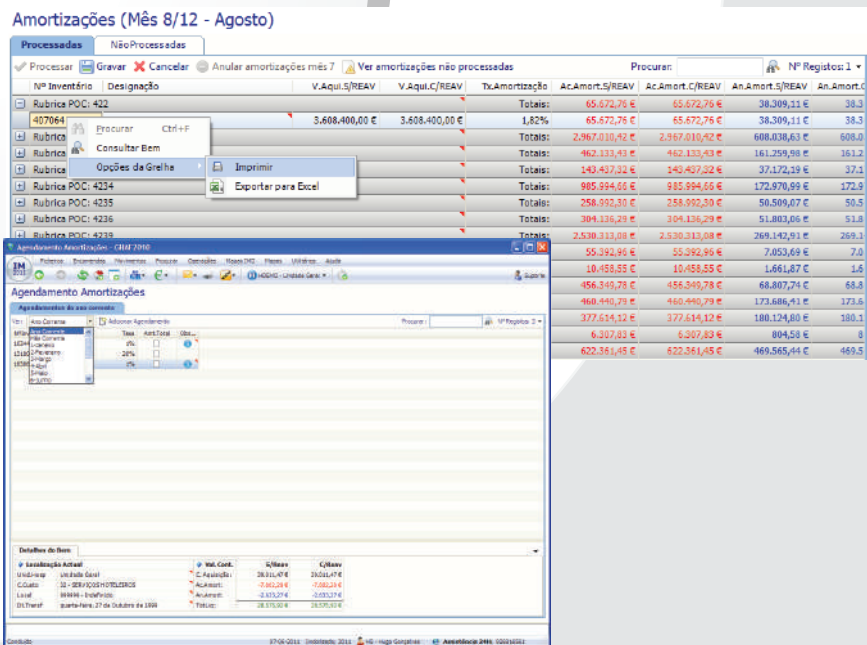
Amortizações (Mês 8/12 - Agosto)

Processadas | Não Processadas

Processar | Gravar | Cancelar | Anular amortizações mês 7 | Ver amortizações não processadas | Procurar: | Nº Registos: 1

| Nº Inventário | Designação | V.Aqui.S/REAV | V.Aqui.C/REAV | Tx.Amortização | Ac.Amort.S/REAV | Ac.Amort.C/REAV | An.Amort.S/REAV | An.Amort.C/REAV |
|---|---|---|---|---|---|---|---|---|
| Rubrica POC: 422 | | | | Totais: | 65.672,76 € | 65.672,76 € | 38.309,11 € | 38.3 |
| 407064 | | 3.608.400,00 € | 3.608.400,00 € | 1,82% | 65.672,76 € | 65.672,76 € | 38.309,11 € | 38.3 |
| Rubrica | | | | Totais: | 2.967.010,42 € | 2.967.010,42 € | 608.038,63 € | 608.0 |
| Rubrica | | | | Totais: | 462.133,43 € | 462.133,43 € | 161.259,98 € | 161.2 |
| Rubrica | | | | Totais: | 143.437,32 € | 143.437,32 € | 37.172,19 € | 37.1 |
| Rubrica POC: 4234 | | | | Totais: | 985.994,66 € | 985.994,66 € | 172.970,99 € | 172.9 |
| Rubrica POC: 4235 | | | | Totais: | 258.992,30 € | 258.992,30 € | 50.509,07 € | 50.5 |
| Rubrica POC: 4236 | | | | Totais: | 304.136,29 € | 304.136,29 € | 51.803,06 € | 51.8 |
| Rubrica POC: 4239 | | | | Totais: | 2.530.313,08 € | 2.530.313,08 € | 269.142,91 € | 269.1 |
| | | | | | 55.392,96 € | 55.392,96 € | 7.053,69 € | 7.0 |
| | | | | | 10.458,55 € | 10.458,55 € | 1.661,87 € | 1.6 |
| | | | | | 456.349,78 € | 456.349,78 € | 68.807,74 € | 68.8 |
| | | | | | 460.440,79 € | 460.440,79 € | 173.686,41 € | 173.6 |
| | | | | | 377.614,12 € | 377.614,12 € | 180.124,80 € | 180.1 |
| | | | | | 6.307,83 € | 6.307,83 € | 804,58 € | 8 |
| | | | | | 622.361,45 € | 622.361,45 € | 469.565,44 € | 469.5 |

Procurar Ctrl+F
Consultar Bem
Opções da Grelha
Imprimir
Exportar para Excel

Agendamento Amortizações - GHAF2010
Ficheiros Encomendas Movimentos Procurar Operações Mapas/IMI Mapas Utilitários Ajuda
Suporte
Agendamento Amortizações
Agendamentos do ano corrente
Ver: Ano Corrente | Adicionar Agendamento | Procurar: | Nº Registos: 2
Ano Corrente
Mês Corrente
1-Janeiro
2-Fevereiro
3-Março
4-Abril
5-Maio
6-JUNHO
Taxa | Amt.Total | Obs.
1% 
20%
1%
Detalhes do Bem
Localização Actual
Unid.Hosp: Unidade Geral
C.Custo: 32 - SERVIÇOS HOTELEIROS
Local: 999999 - Indefinido
Dt.Transf: quarta-feira, 27 de Outubro de 1999
Val. Cont. | S/Reav | C/Reav
C. Aquisição: 29.011,47 € | 29.011,47 €
Ac.Amort: -7.482,29 € | -7.482,29 €
An.Amort: -2.053,27 € | -2.053,27 €
Total: 19.575,90 € | 19.575,90 €
Concluído | 07-06-2011 | Instalado: 2011 | HG - Hugo Gonçalves | Assistência 24h: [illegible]